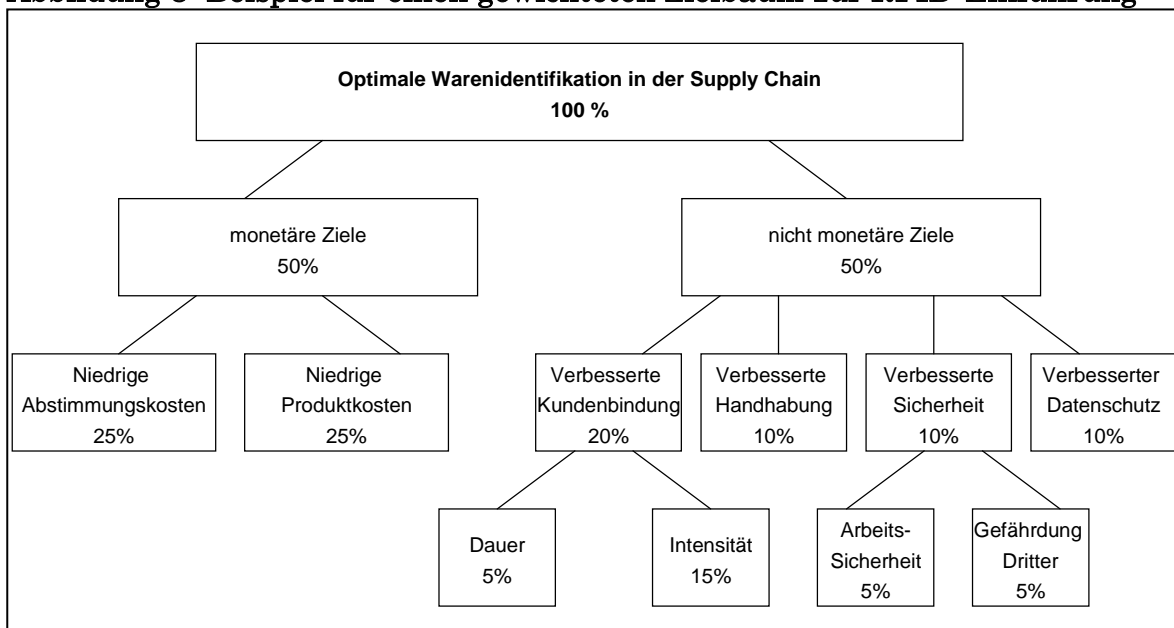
Abbildung 3 Beispiel für einen gewichteten Zielbaum für RFID Einführung

Optimale Warenidentifikation in der Supply Chain
100 %

monetäre Ziele
50%

nicht monetäre Ziele
50%

Niedrige Abstimmungskosten
25%

Niedrige Produktkosten
25%

Verbesserte Kundenbindung
20%

Verbesserte Handhabung
10%

Verbesserte Sicherheit
10%

Verbesserter Datenschutz
10%

Dauer
5%

Intensität
15%

Arbeits-Sicherheit
5%

Gefährdung Dritter
5%